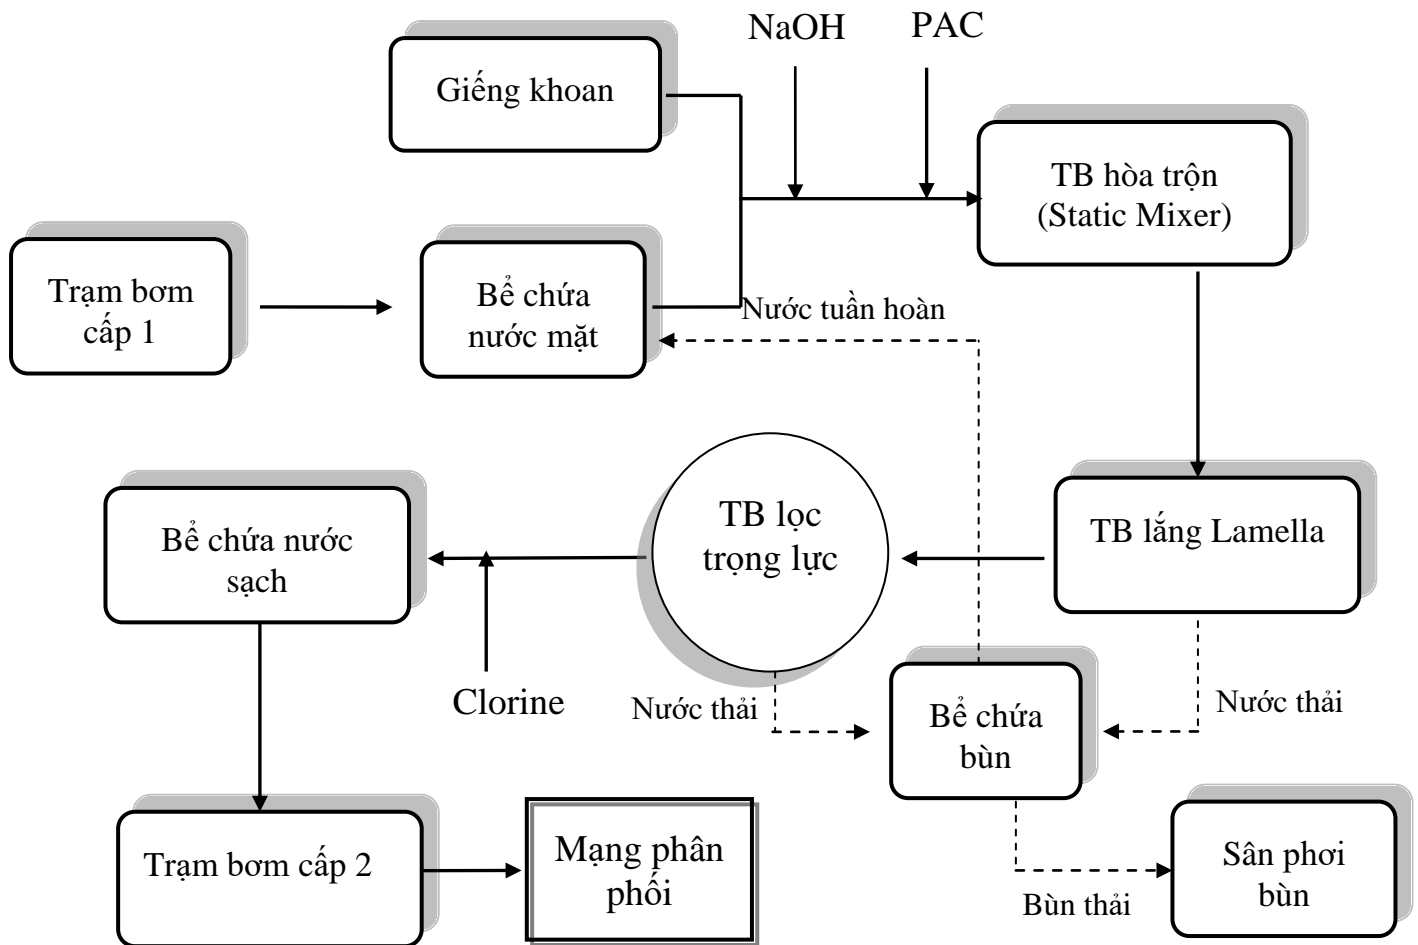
NaOH

PAC

Giếng khoan

TB hòa trộn (Static Mixer)

Trạm bơm cấp 1

Bể chứa nước mặt

Nước tuần hoàn

Bể chứa nước sạch

TB lọc trọng lực

TB lắng Lamella

Clorine

Nước thải

Bể chứa bùn

Nước thải

Trạm bơm cấp 2

Mạng phân phối

Sân phơi bùn

Bùn thải